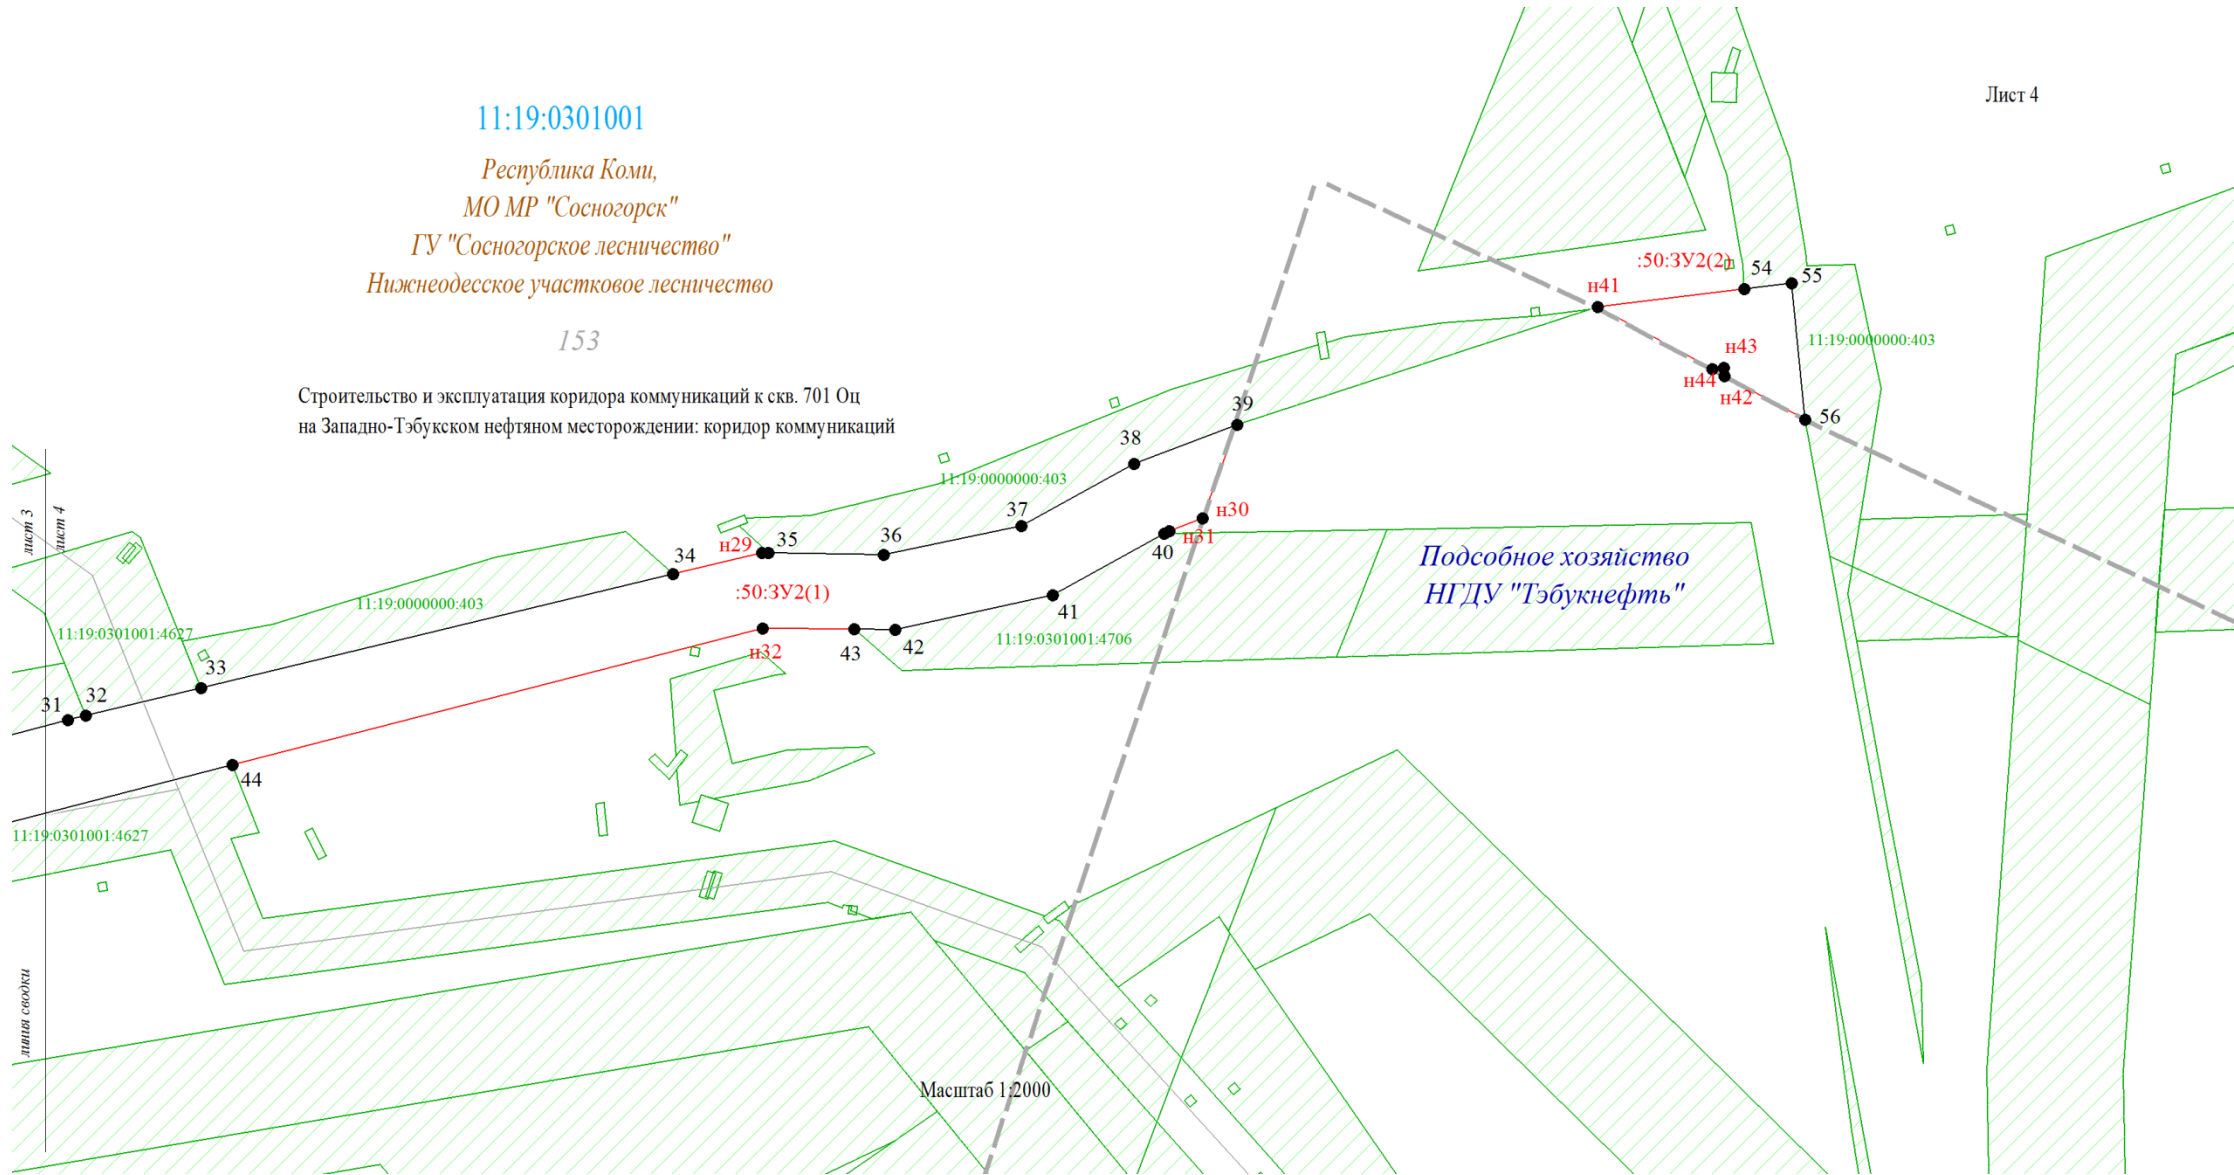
Лист 4

11:19:0301001

Республика Коми,
МО МР "Сосногорск"
ГУ "Сосногорское лесничество"
Нижнеодесское участковое лесничество

153

Строительство и эксплуатация коридора коммуникаций к скв. 701 Оц на Западно-Тэбукском нефтяном месторождении: коридор коммуникаций

:50:ЗУ2(2)
н41
54
55
11:19:0000000:403
н43
н44
н42
56
39
38
11:19:0000000:403
37
н30
36
35
н29
34
40
н31
Подсобное хозяйство НГДУ "Тэбукнефть"
лист 3
лист 4
11:19:0000000:403
:50:ЗУ2(1)
41
11:19:0301001:4627
н32
43
42
11:19:0301001:4706
33
31
32
44
11:19:0301001:4627
линия сводки
Масштаб 1:2000